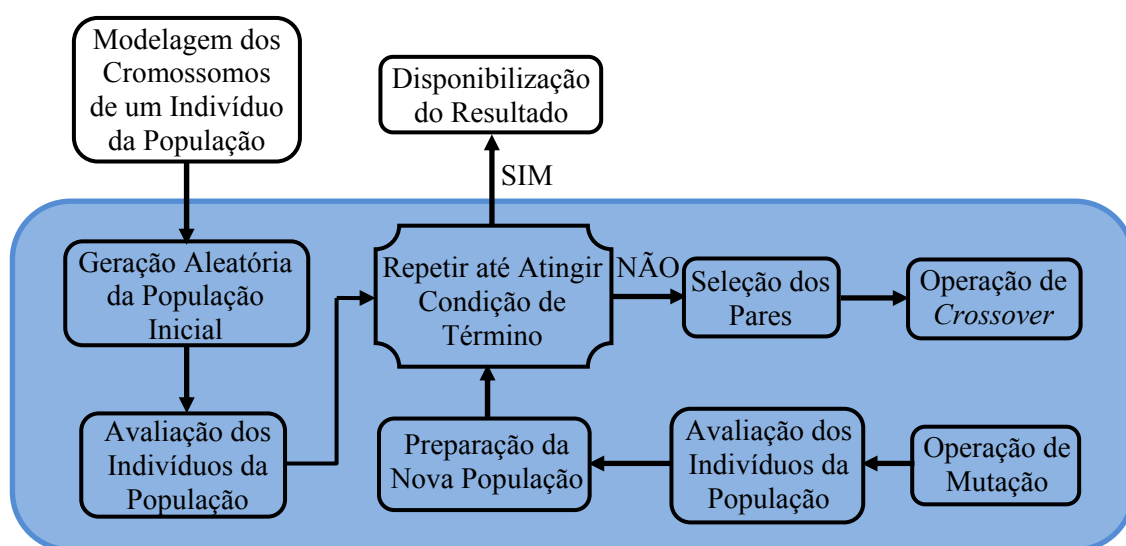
Modelagem dos Cromossomos de um Indivíduo da População

Disponibilização do Resultado

SIM

Geração Aleatória da População Inicial

Repetir até Atingir Condição de Término

NÃO

Seleção dos Pares

Operação de *Crossover*

Avaliação dos Indivíduos da População

Preparação da Nova População

Avaliação dos Indivíduos da População

Operação de Mutação